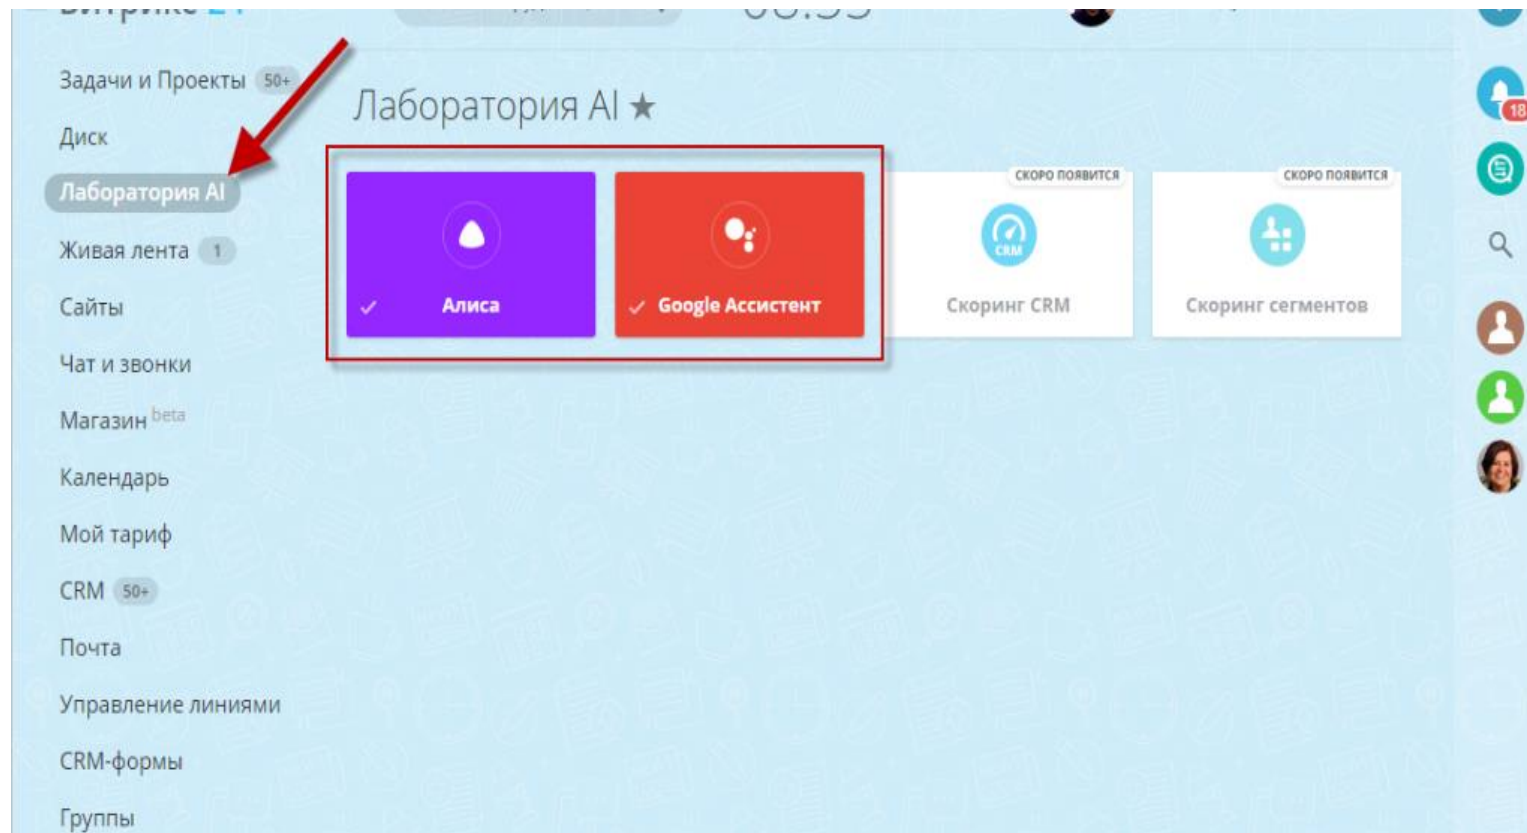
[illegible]

Задачи и Проекты 50+
Диск
Лаборатория AI
Живая лента 1
Сайты
Чат и звонки
Магазин beta
Календарь
Мой тариф
CRM 50+
Почта
Управление линиями
CRM-формы
Группы

Лаборатория AI ★

Алиса

Google Ассистент

СКОРО ПОЯВИТСЯ
CRM
Скоринг CRM

СКОРО ПОЯВИТСЯ
Скоринг сегментов

18